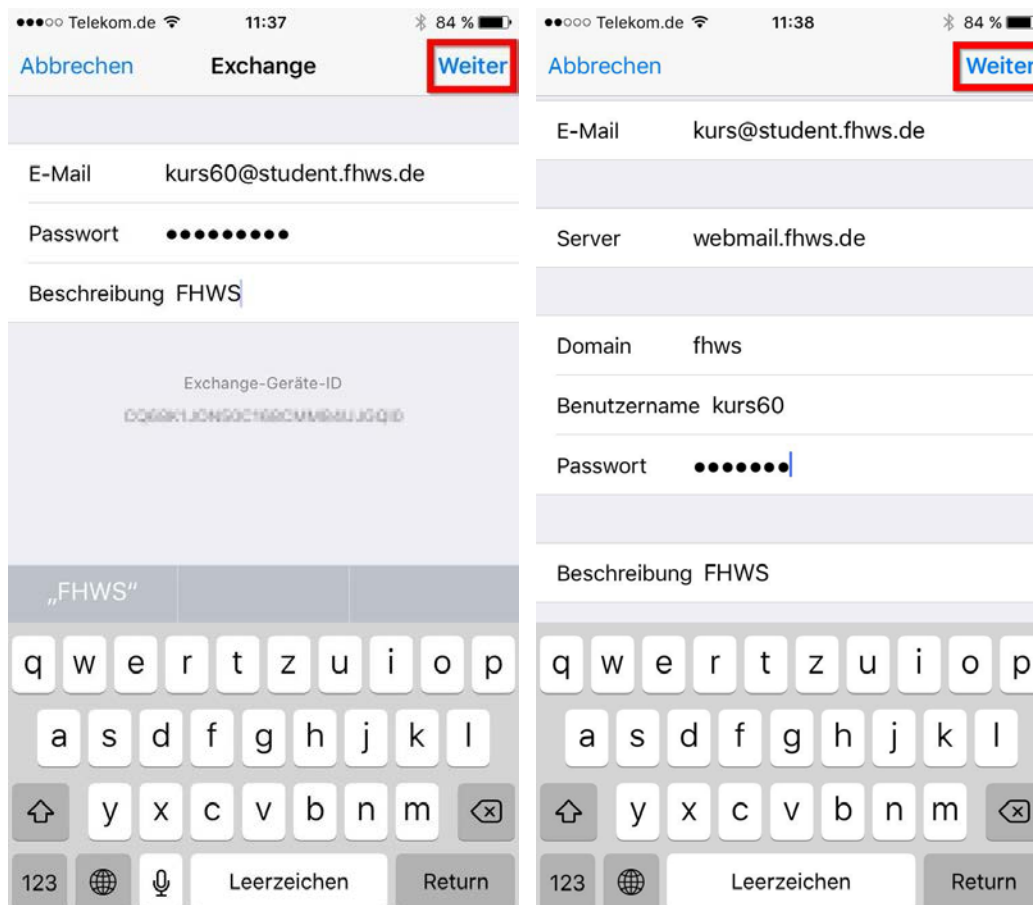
Telekom.de 11:37 84 %

Abbrechen Exchange Weiter

E-Mail kurs60@student.fhws.de

Passwort ••••••••••

Beschreibung FHWS

Exchange-Geräte-ID

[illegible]

„FHWS“

q w e r t z u i o p

a s d f g h j k l

y x c v b n m

123 Leerzeichen Return

Telekom.de 11:38 84 %

Abbrechen Weiter

E-Mail kurs@student.fhws.de

Server webmail.fhws.de

Domain fhws

Benutzername kurs60

Passwort •••••••

Beschreibung FHWS

q w e r t z u i o p

a s d f g h j k l

y x c v b n m

123 Leerzeichen Return